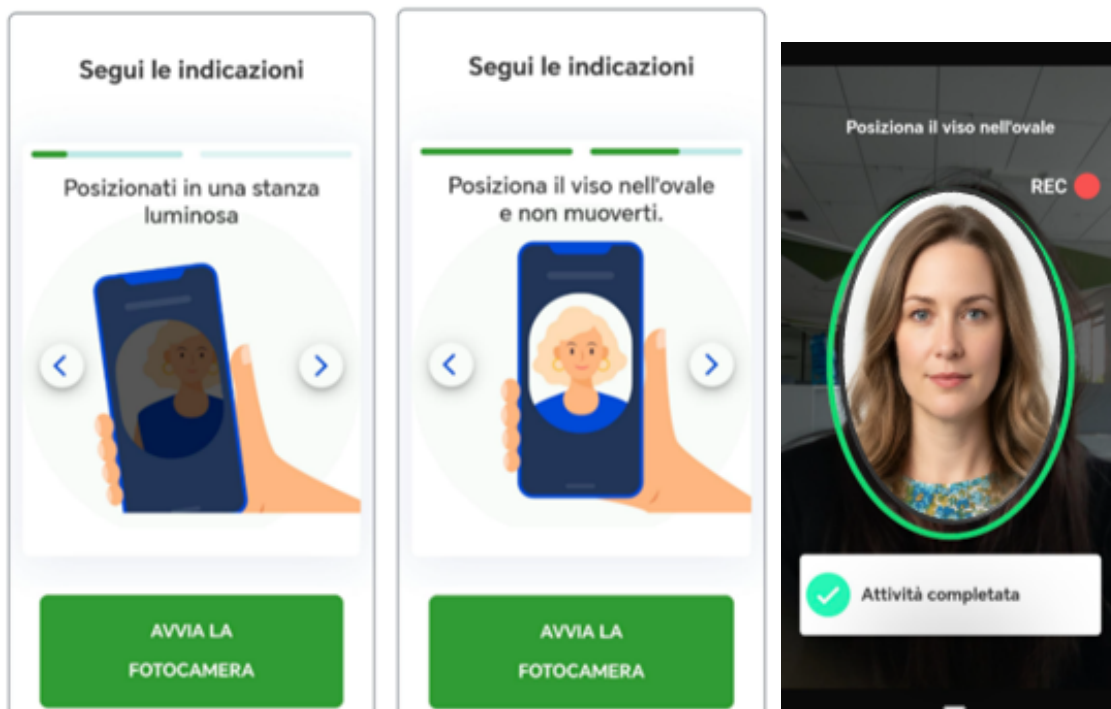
Segui le indicazioni

Posizionati in una stanza luminosa

AVVIA LA FOTOCAMERA

Segui le indicazioni

Posiziona il viso nell'ovale e non muoverti.

AVVIA LA FOTOCAMERA

Posiziona il viso nell'ovale

REC

Attività completata